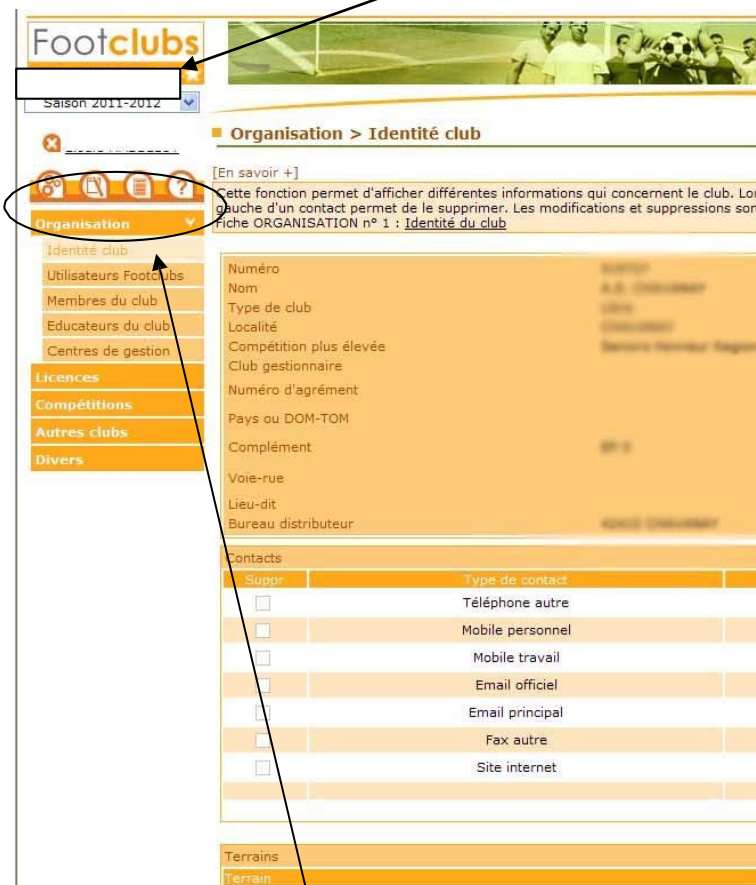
Footclubs

Saison 2011-2012

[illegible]

Organisation
Identité club
Utilisateurs Footclubs
Membres du club
Educateurs du club
Centres de gestion
Licences
Compétitions
Autres clubs
Divers

Organisation > Identité club

[En savoir +]
Cette fonction permet d'afficher différentes informations qui concernent le club. Lo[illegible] gauche d'un contact permet de le supprimer. Les modifications et suppressions so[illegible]
Fiche ORGANISATION n° 1 : Identité du club

Numéro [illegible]
Nom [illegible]
Type de club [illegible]
Localité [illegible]
Compétition plus élevée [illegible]
Club gestionnaire
Numéro d'agrément
Pays ou DOM-TOM
Complément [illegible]
Voie-rue
Lieu-dit
Bureau distributeur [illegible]

Contacts

| Suppr | Type de contact |
|---|---|
| | Téléphone autre |
| | Mobile personnel |
| | Mobile travail |
| | Email officiel |
| | Email principal |
| | Fax autre |
| | Site internet |

Terrains
Terrain